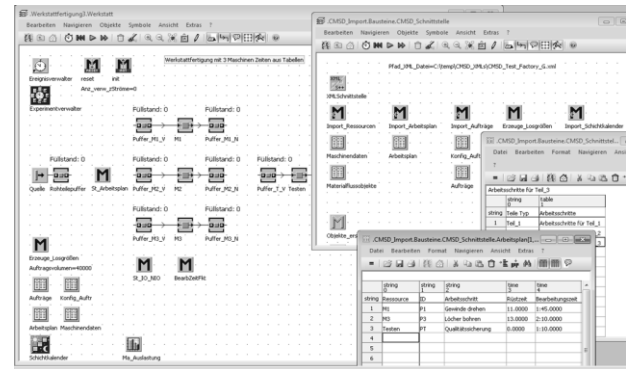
.Werkstattfertigung3.Werkstatt
Bearbeiten Navigieren Objekte Symbole Ansicht Extras ?

Werkstattfertigung mit 3 Maschinen Zeiten aus Tabellen

Ereignisverwalter reset init
Anz_verw_zStröme=0
Experimentverwalter

Füllstand: 0 Füllstand: 0
Puffer_M1_V M1 Puffer_M1_N

Füllstand: 0 Füllstand: 0 Füllstand: 0 Füllstand: 0
Quelle Rohteilepuffer St_Arbeitsplan Puffer_M2_V M2 Puffer_M2_N Puffer_T_V Testen

Füllstand: 0 Füllstand: 0
Puffer_M3_V M3 Puffer_M3_N

Erzeuge_Losgrößen
Auftragsvolumen=40000
St_IO_NIO BearbZeitPlc
Aufträge Konfig_Auftr
Arbeitsplan Maschinendaten
Schichtkalender Ma_Auslastung

.CMSD_Import.Bausteine.CMSD_Schnittstelle
Bearbeiten Navigieren Objekte Symbole Ansicht Extras ?
Pfad_XML_Datei=C:\temp\CMSD_XML\CMSD_Test_Factory_G.xml
XMLSchnittstelle
Import_Ressourcen Import_Arbeitspläne Import_Aufträge Erzeuge_Losgrößen Import_Schichtkalender
Maschinendaten Arbeitsplan Konfig_Auft
Materialflussobjekte Aufträge
Objekte_ers

.CMSD_Import.Bausteine.CMSD_Schnittstel...
Datei Bearbeiten Format Navigieren Ansi
Arbeitsschritte für Teil_3

| | string 0 | table 1 |
|---|---|---|
| string | Teile Typ | Arbeitsschritte |
| 1 | Teil_1 | Arbeitsschritte für Teil_1 |

.CMSD_Import.Bausteine.CMSD_Schnittstelle.Arbeitsplan[1...
Datei Bearbeiten Format Navigieren Ansicht ?

| | string 0 | string 1 | string 2 | time 3 | time 4 |
|---|---|---|---|---|---|
| string | Ressource | ID | Arbeitsschritt | Rüstzeit | Bearbeitungszeit |
| 1 | M1 | P1 | Gewinde drehen | 11.0000 | 1:45.0000 |
| 2 | M3 | P3 | Löcher bohren | 13.0000 | 2:10.0000 |
| 3 | Testen | PT | Qualitätssicherung | 0.0000 | 1:10.0000 |
| 4 | | | | | |
| 5 | | | | | |
| 6 | | | | | |